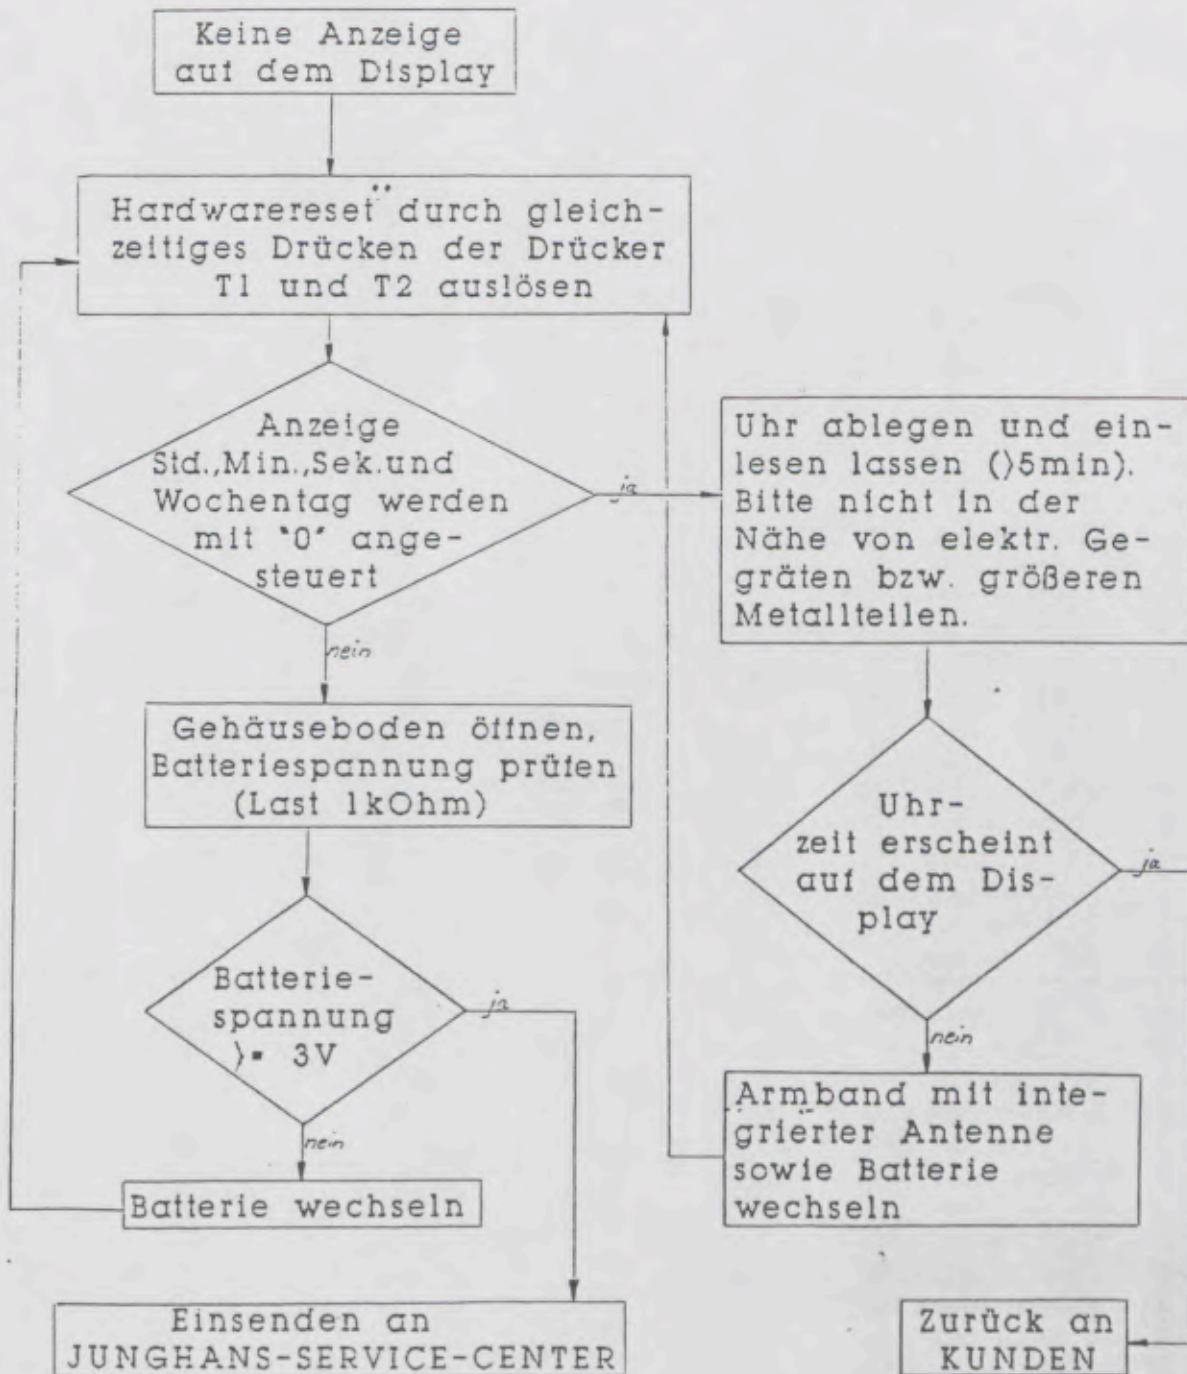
Keine Anzeige auf dem Display

Hardwarereset durch gleichzeitiges Drücken der Drücker T1 und T2 auslösen

Anzeige Std.,Min.,Sek.und Wochentag werden mit '0' angesteuert

ja

Uhr ablegen und einlesen lassen (>5min). Bitte nicht in der Nähe von elektr. Gegräten bzw. größeren Metallteilen.

nein

Gehäuseboden öffnen, Batteriespannung prüfen (Last 1kOhm)

Uhrzeit erscheint auf dem Display

ja

Batteriespannung >= 3V

ja

nein

nein

Armband mit integrierter Antenne sowie Batterie wechseln

Batterie wechseln

Einsenden an JUNGHANS-SERVICE-CENTER

Zurück an KUNDEN